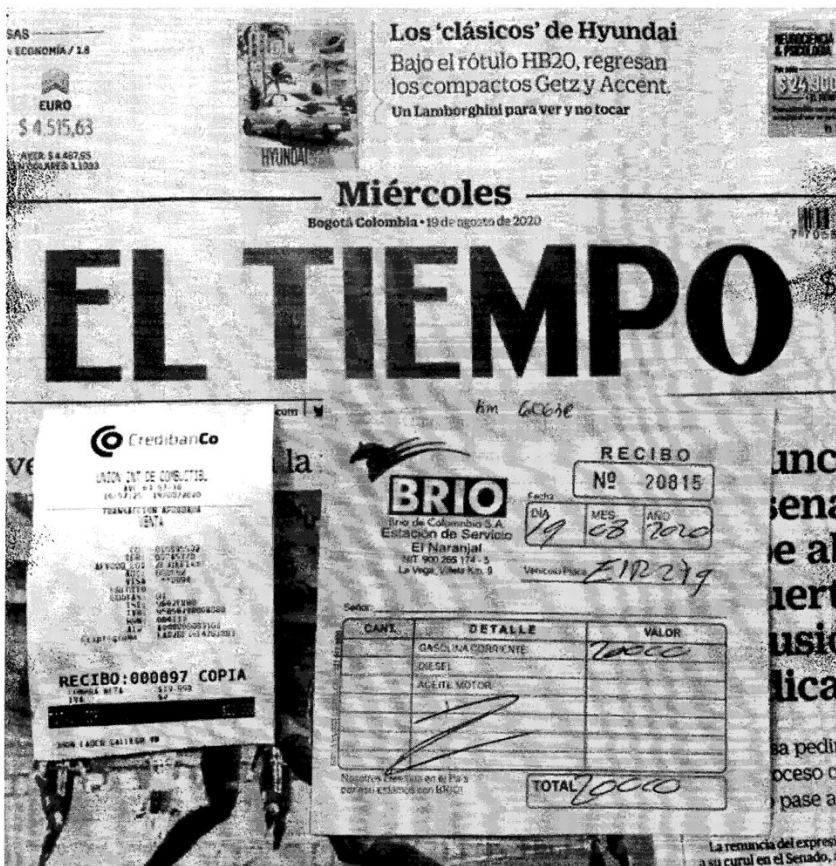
SAS
ECONOMÍA / 1.8

EURO
$ 4.515,63

AYER $ 4.487,55
DÓLARES 1,1933

Los 'clásicos' de Hyundai
Bajo el rótulo HB20, regresan los compactos Getz y Accent.
Un Lamborghini para ver y no tocar

HYUNDAI

$24.900

Miércoles
Bogotá Colombia • 19 de agosto de 2020

EL TIEMPO

ve

la

Km 60636

CredibanCo
UNION INT DE COMBUSTIBL
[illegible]
TRANSACCION APROBADA
VENTA
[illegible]
RECIBO:000097 COPIA
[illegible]

BRIO
Brio de Colombia S.A.
Estación de Servicio
El Naranjal
NIT 900 265 174 - 5
La Vega, Vereta Km. 9

RECIBO
Nº 20815

Fecha
DÍA 19 MES 08 AÑO 2020

Vehículo Placa EIR 279

Señor

| CANT. | DETALLE | VALOR |
|---|---|---|
| | GASOLINA CORRIENTE | 20000 |
| | DIESEL | |
| | ACEITE MOTOR | |

Nosotros llevamos en el País porque estamos con BRIO
TOTAL 20000

unc
sena
e al
uert
usió
dica

sa pedi
oceso c
pase a

La renuncia del expres
a su curul en el Senado